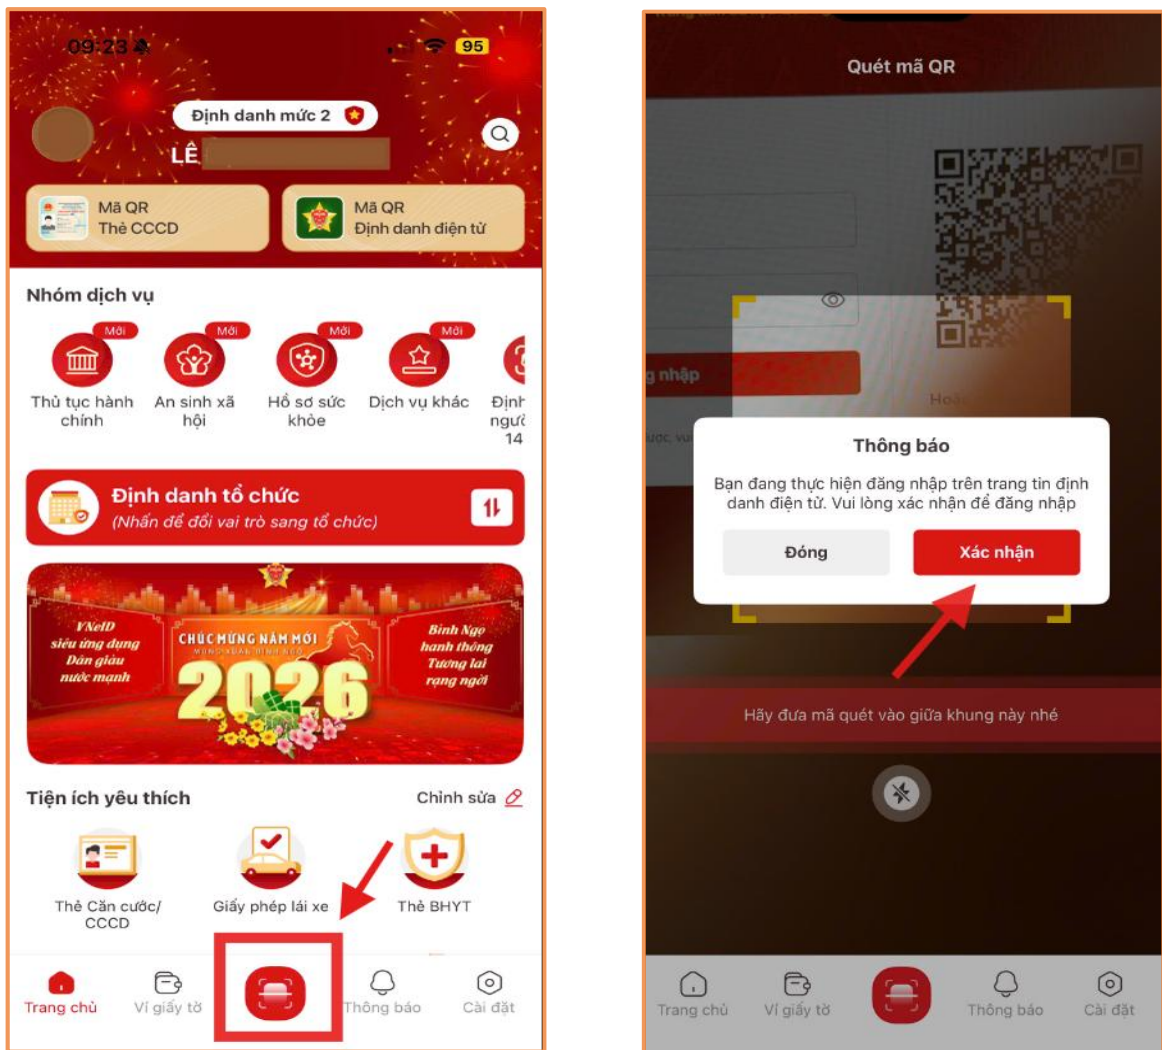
09:23 95

Định danh mức 2

LÊ

Mã QR Thẻ CCCD

Mã QR Định danh điện tử

Nhóm dịch vụ

Mới Thủ tục hành chính

Mới An sinh xã hội

Mới Hồ sơ sức khỏe

Mới Dịch vụ khác

Định ngư 14

Định danh tổ chức
(Nhấn để đổi vai trò sang tổ chức)

VNeID siêu ứng dụng Dân giàu nước mạnh

CHÚC MỪNG NĂM MỚI

2026

Bính Ngọ hanh thông Tương lai rạng ngời

Tiện ích yêu thích

Chỉnh sửa

Thẻ Căn cước/ CCCD

Giấy phép lái xe

Thẻ BHYT

Trang chủ

Ví giấy tờ

Thông báo

Cài đặt

Quét mã QR

g nhập

Hoặ

Thông báo

Bạn đang thực hiện đăng nhập trên trang tin định danh điện tử. Vui lòng xác nhận để đăng nhập

Đóng

Xác nhận

Hãy đưa mã quét vào giữa khung này nhé

Trang chủ

Ví giấy tờ

Thông báo

Cài đặt